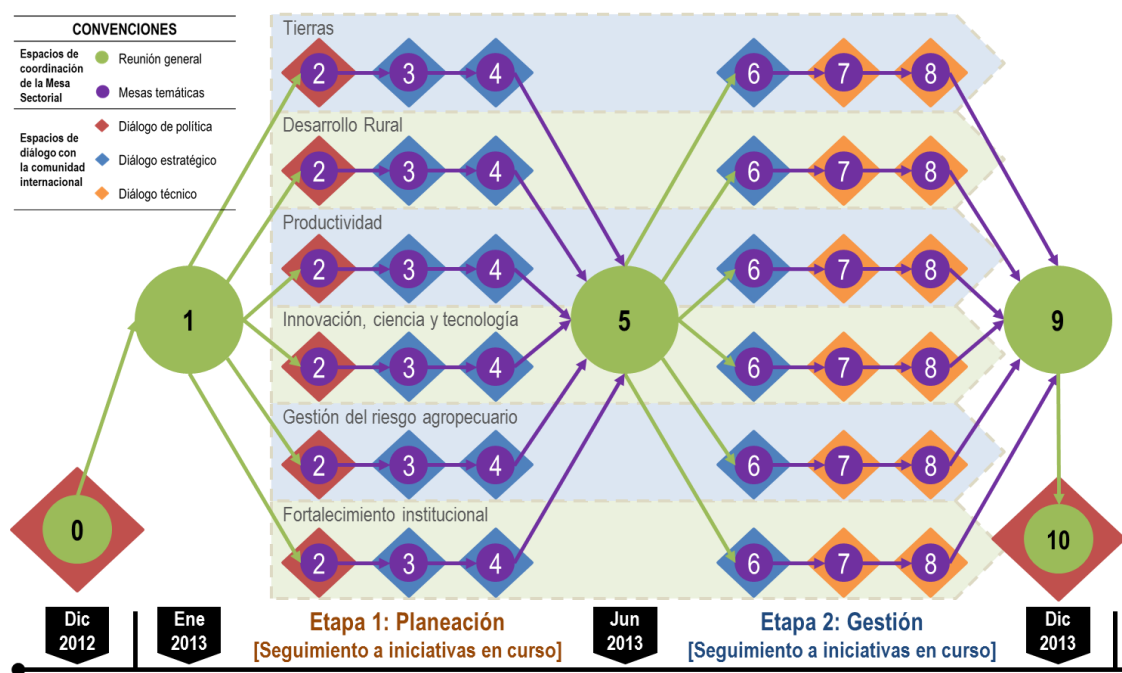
CONVENCIONES

Espacios de coordinación de la Mesa Sectorial

Reunión general

Mesas temáticas

Espacios de diálogo con la comunidad internacional

Diálogo de política

Diálogo estratégico

Diálogo técnico

Tierras

2 3 4 6 7 8

Desarrollo Rural

2 3 4 6 7 8

Productividad

2 3 4 6 7 8

Innovación, ciencia y tecnología

2 3 4 6 7 8

Gestión del riesgo agropecuario

2 3 4 6 7 8

Fortalecimiento institucional

2 3 4 6 7 8

0

1

5

9

10

Dic 2012

Ene 2013

Etapa 1: Planeación
[Seguimiento a iniciativas en curso]

Jun 2013

Etapa 2: Gestión
[Seguimiento a iniciativas en curso]

Dic 2013